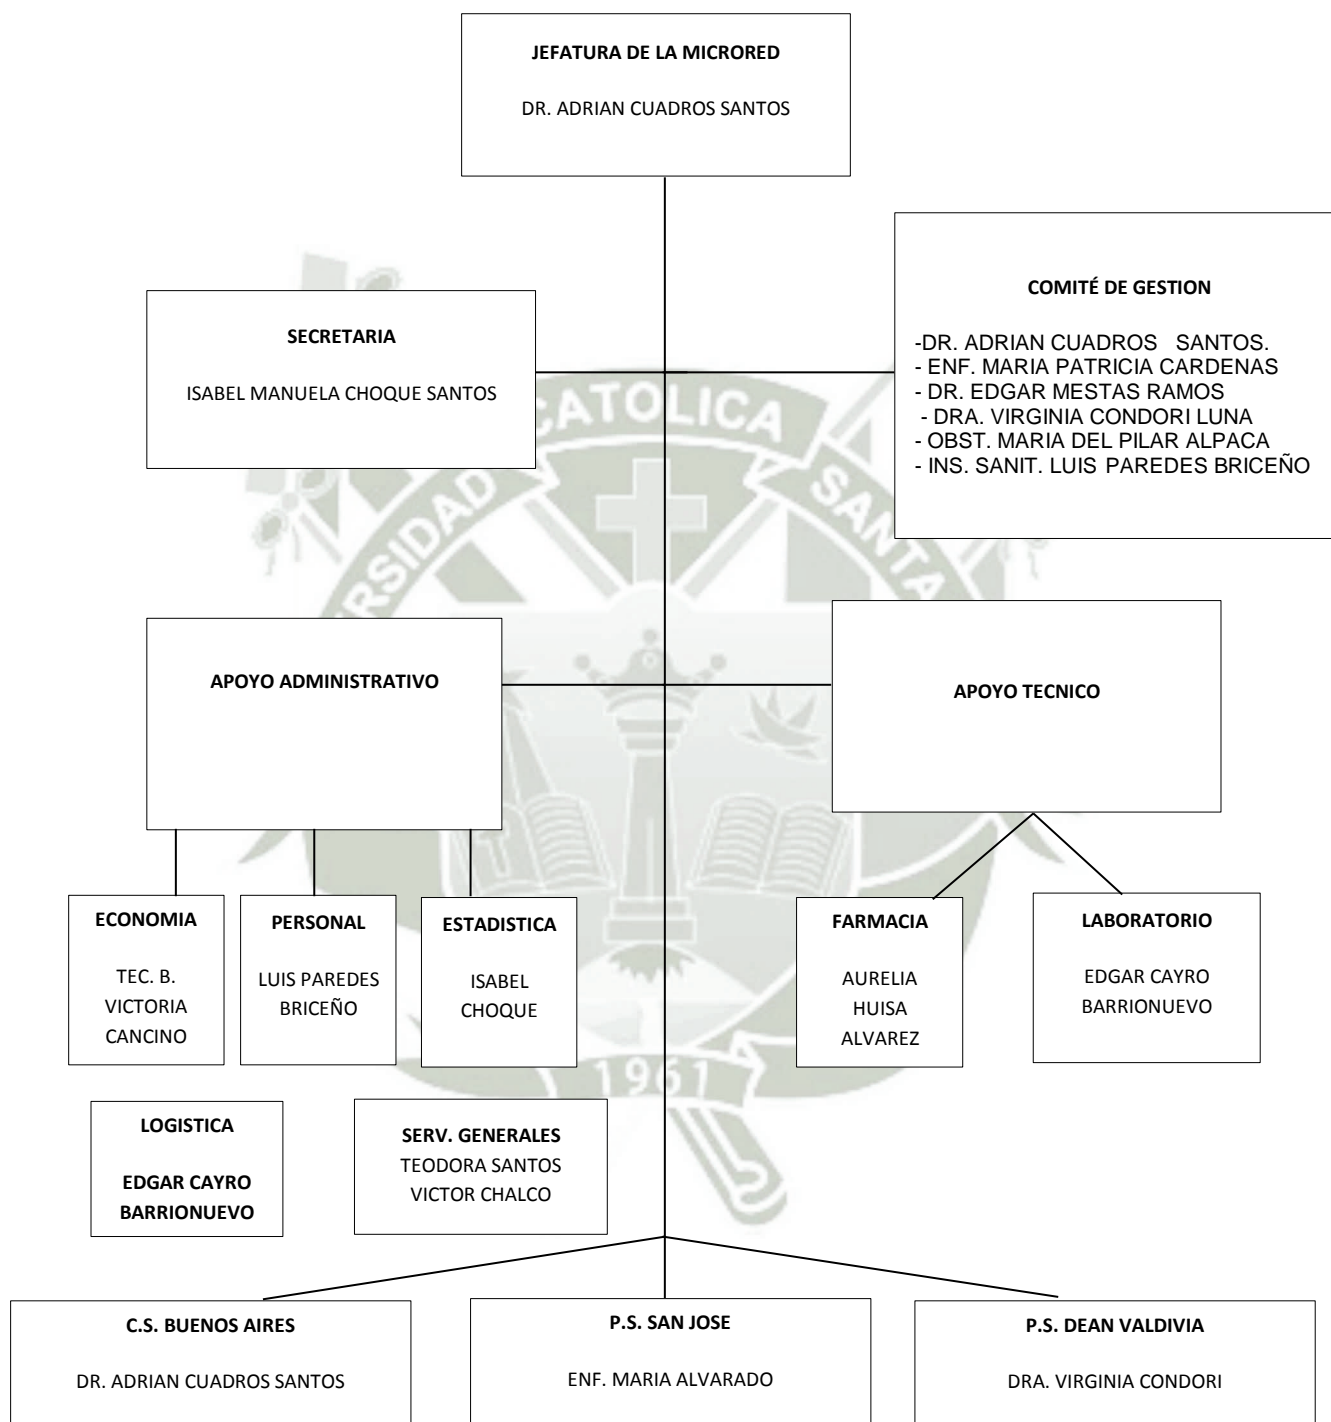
JEFATURA DE LA MICRORED

DR. ADRIAN CUADROS SANTOS

SECRETARIA

ISABEL MANUELA CHOQUE SANTOS

COMITÉ DE GESTION

-DR. ADRIAN CUADROS SANTOS.
- ENF. MARIA PATRICIA CARDENAS
- DR. EDGAR MESTAS RAMOS
- DRA. VIRGINIA CONDORI LUNA
- OBST. MARIA DEL PILAR ALPACA
- INS. SANIT. LUIS PAREDES BRICEÑO

CATOLICA

SIDAD

SANTA

APOYO ADMINISTRATIVO

APOYO TECNICO

ECONOMIA

TEC. B. VICTORIA CANCINO

PERSONAL

LUIS PAREDES BRICEÑO

ESTADISTICA

ISABEL CHOQUE

FARMACIA

AURELIA HUISA ALVAREZ

LABORATORIO

EDGAR CAYRO BARRIONUEVO

1961

LOGISTICA

EDGAR CAYRO BARRIONUEVO

SERV. GENERALES
TEODORA SANTOS
VICTOR CHALCO

C.S. BUENOS AIRES

DR. ADRIAN CUADROS SANTOS

P.S. SAN JOSE

ENF. MARIA ALVARADO

P.S. DEAN VALDIVIA

DRA. VIRGINIA CONDORI